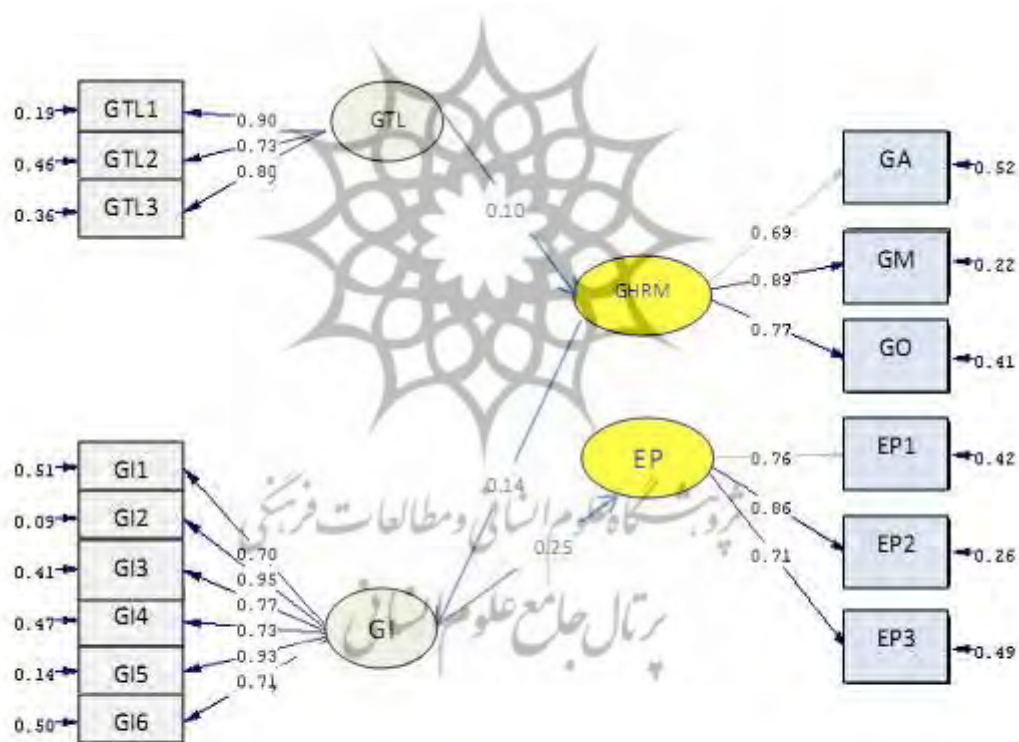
0.19 GTL1
0.46 GTL2
0.36 GTL3
0.90
0.73
0.89
GTL
0.10
GA 0.52
GM 0.22
GO 0.41
0.69
0.89
0.77
GHRM
EP
0.76
0.86
0.71
EP1 0.42
EP2 0.26
EP3 0.49
0.14
0.25
پژوهشگاه علوم انسانی و مطالعات فرهنگی
پرتال جامع علوم انسانی
0.51 GI1
0.09 GI2
0.41 GI3
0.47 GI4
0.14 GI5
0.50 GI6
0.70
0.95
0.77
0.73
0.93
0.71
GI